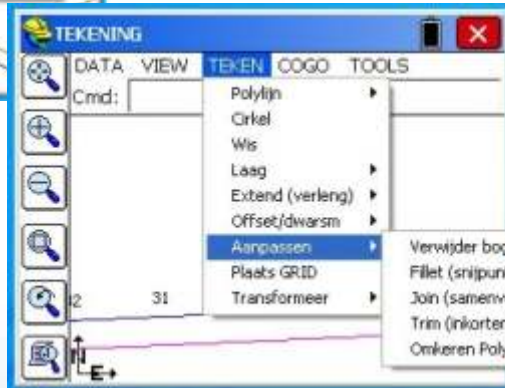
TEKENING

DATA VIEW TEKEN COGO TOOLS

Cmd:

Polylijn
Cirkel
Wis
Laag
Extend (verleng)
Offset/dwarsm
Aanpassen
Plaats GRID
Transformeer

Verwijder bog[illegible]
Fillet (snijpun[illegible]
Join (samenv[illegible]
Trim (inkorter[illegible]
Omkeren Poly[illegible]

2 31

N
E